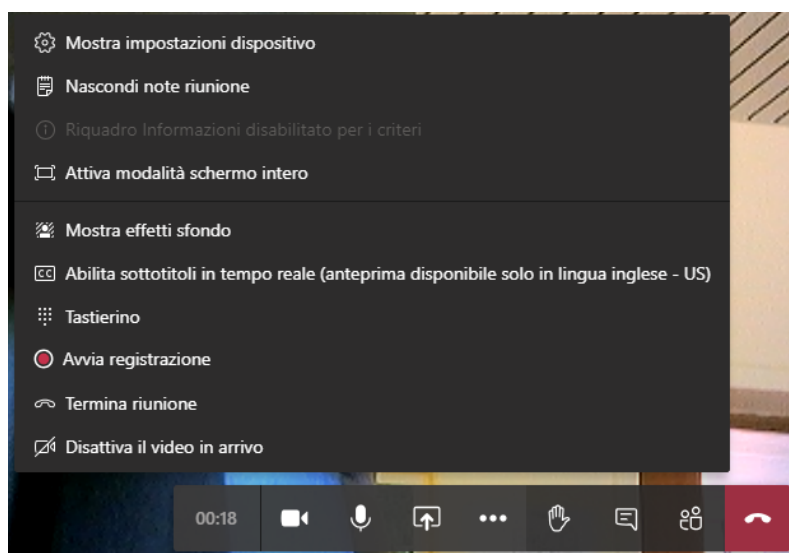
Mostra impostazioni dispositivo

Nascondi note riunione

Riquadro Informazioni disabilitato per i criteri

Attiva modalità schermo intero

Mostra effetti sfondo

Abilita sottotitoli in tempo reale (anteprima disponibile solo in lingua inglese - US)

Tastierino

Avvia registrazione

Termina riunione

Disattiva il video in arrivo

00:18